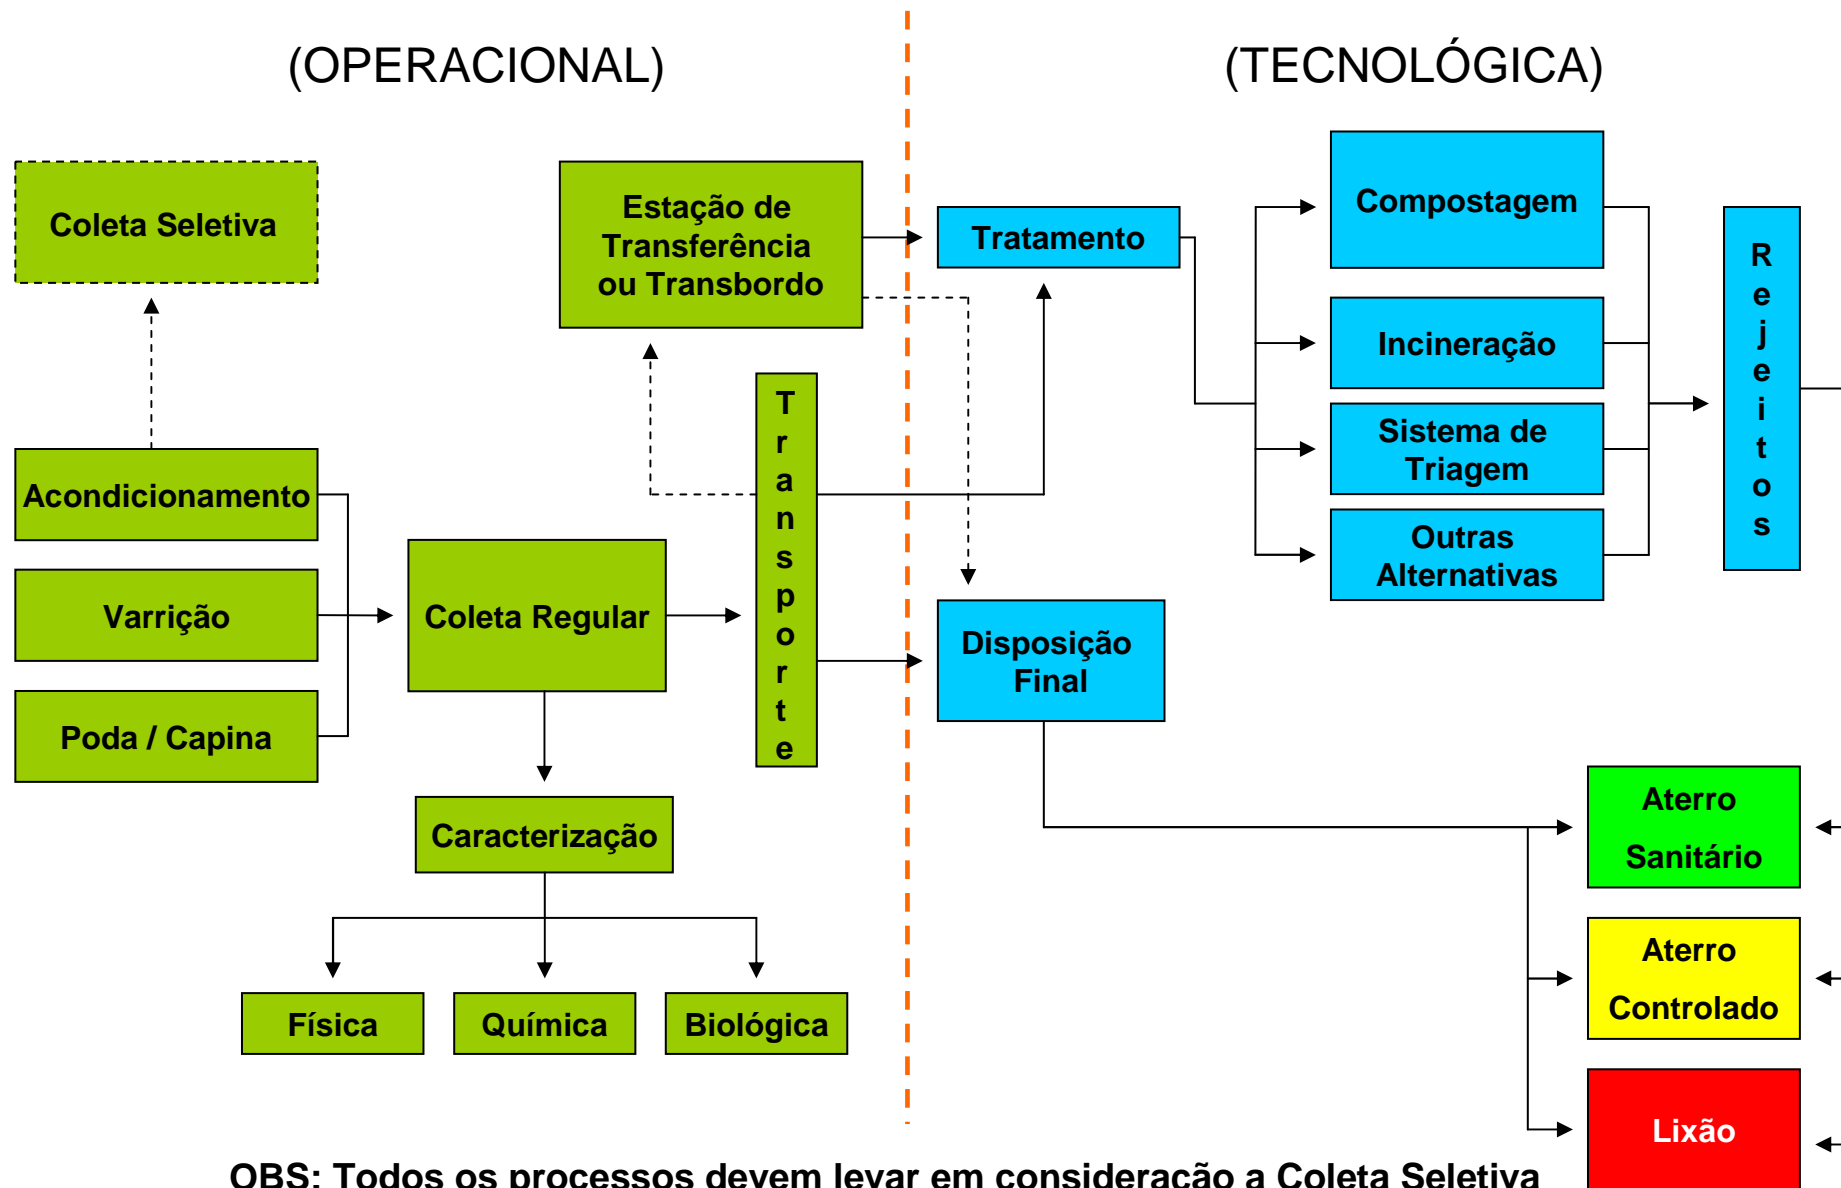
(OPERACIONAL)

(TECNOLÓGICA)

Coleta Seletiva

Estação de Transferência ou Transbordo

Tratamento

Compostagem

Incineração

Sistema de Triagem

Outras Alternativas

Rejeitos

Acondicionamento

Varrição

Poda / Capina

Coleta Regular

Transporte

Disposição Final

Caracterização

Física

Química

Biológica

Aterro Sanitário

Aterro Controlado

Lixão

OBS: Todos os processos devem levar em consideração a Coleta Seletiva